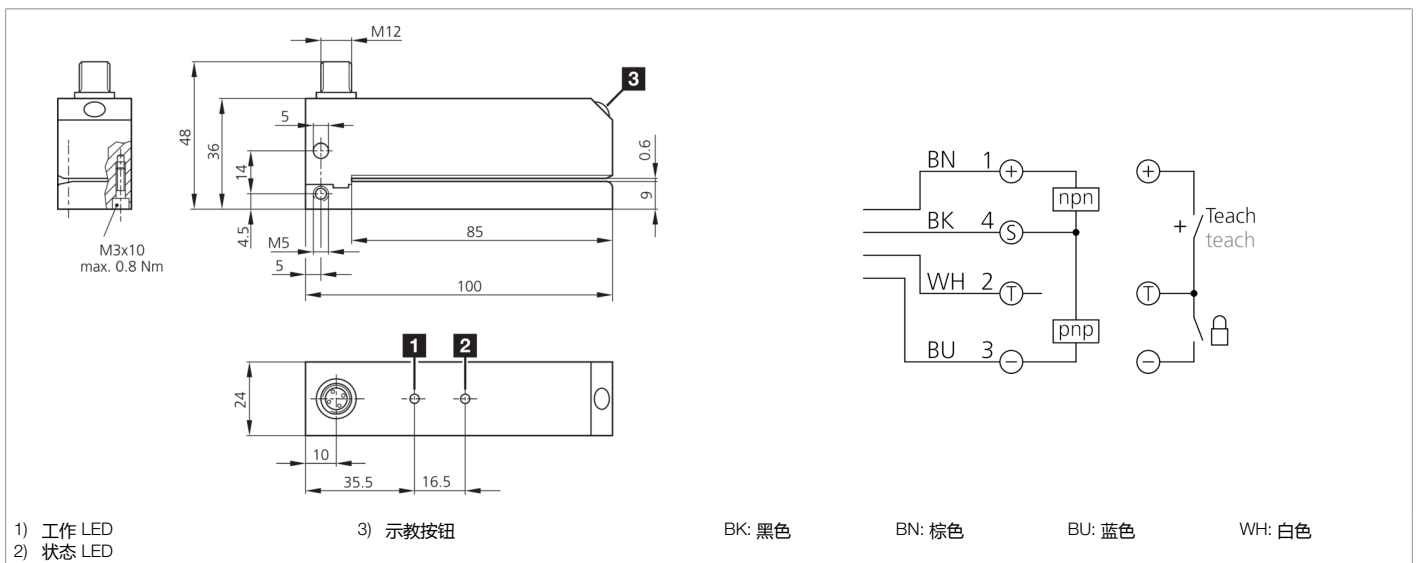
M12

3

48

36

5

14

0.6

9

4.5

M5

85

5

100

M3x10
max. 0.8 Nm

1

2

24

10

35.5

16.5

BN 1 +
npn
BK 4 S
WH 2 T
pnp
BU 3 −

+
+ Teach
teach
T
−

1) 工作 LED
2) 状态 LED

3) 示教按钮

BK: 黑色

BN: 棕色

BU: 蓝色

WH: 白色